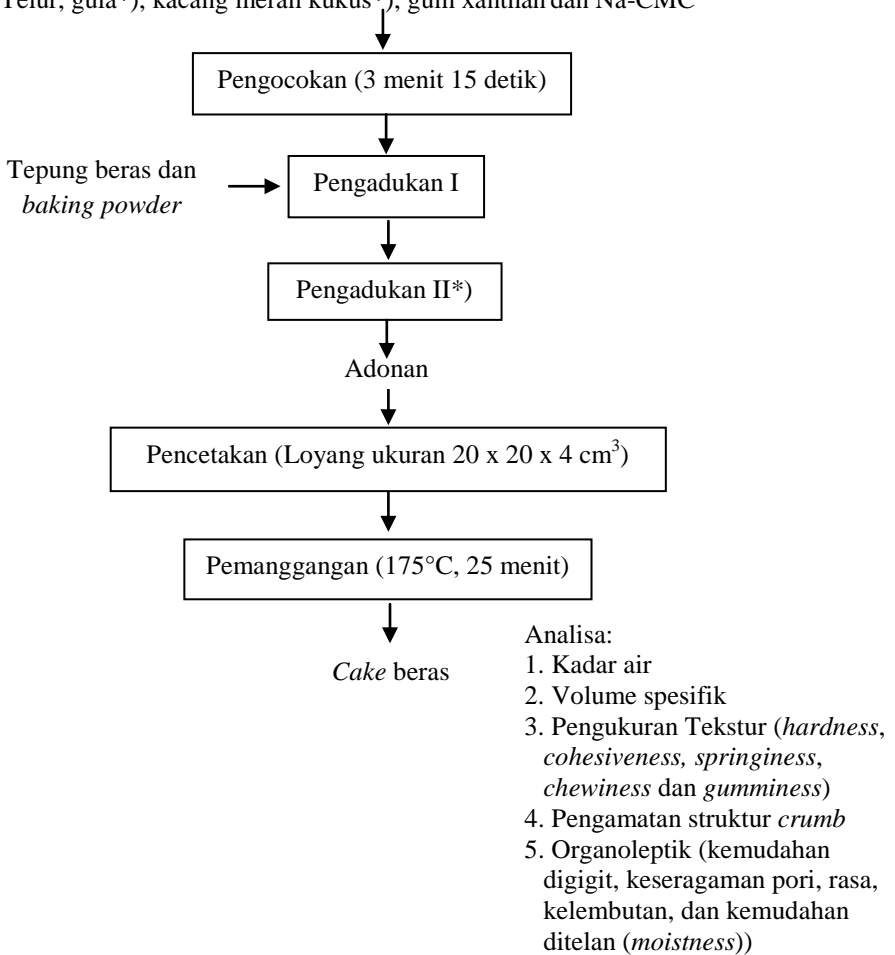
Telur, gula*), kacang merah kukus*), gum xanthan dan Na-CMC

Pengocokan (3 menit 15 detik)

Tepung beras dan *baking powder*

Pengadukan I

Pengadukan II*)

Adonan

Pencetakan (Loyang ukuran 20 x 20 x 4 cm$^3$)

Pemanggangan (175°C, 25 menit)

*Cake* beras

Analisa:
1. Kadar air
2. Volume spesifik
3. Pengukuran Tekstur (*hardness*, *cohesiveness, springiness*, *chewiness* dan *gumminess*)
4. Pengamatan struktur *crumb*
5. Organoleptik (kemudahan digigit, keseragaman pori, rasa, kelembutan, dan kemudahan ditelan (*moistness*))